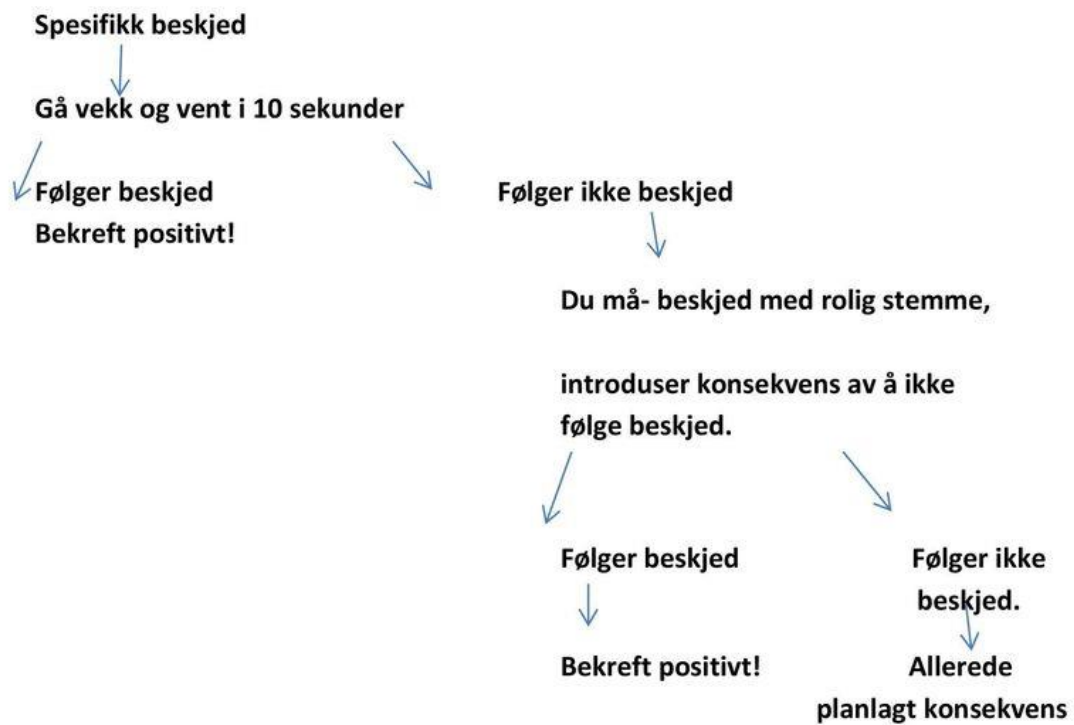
Spesifikk beskjed

Gå vekk og vent i 10 sekunder

Følger beskjed
Bekreft positivt!

Følger ikke beskjed

Du må- beskjed med rolig stemme,

introduser konsekvens av å ikke følge beskjed.

Følger beskjed

Bekreft positivt!

Følger ikke beskjed.

Allerede planlagt konsekvens